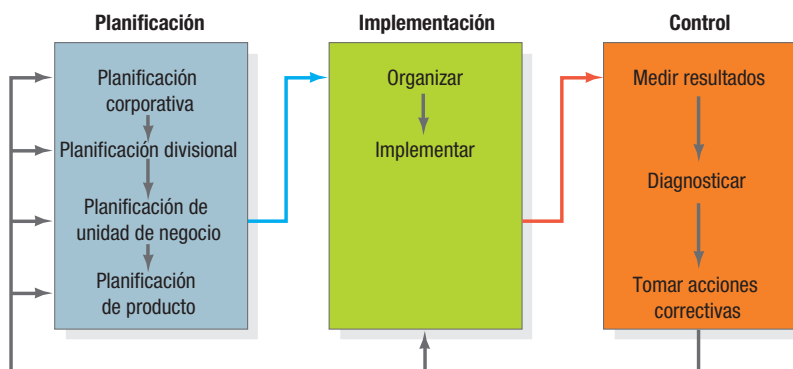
Planificación

Planificación corporativa

Planificación divisional

Planificación de unidad de negocio

Planificación de producto

Implementación

Organizar

Implementar

Control

Medir resultados

Diagnosticar

Tomar acciones correctivas